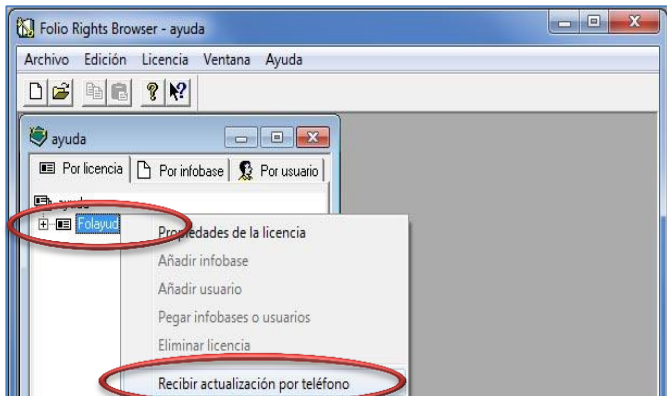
Folio Rights Browser - ayuda

Archivo Edición Licencia Ventana Ayuda

ayuda

Por licencia | Por infobase | Por usuario

ayuda

Folayud

Propiedades de la licencia

Añadir infobase

Añadir usuario

Pegar infobases o usuarios

Eliminar licencia

Recibir actualización por teléfono